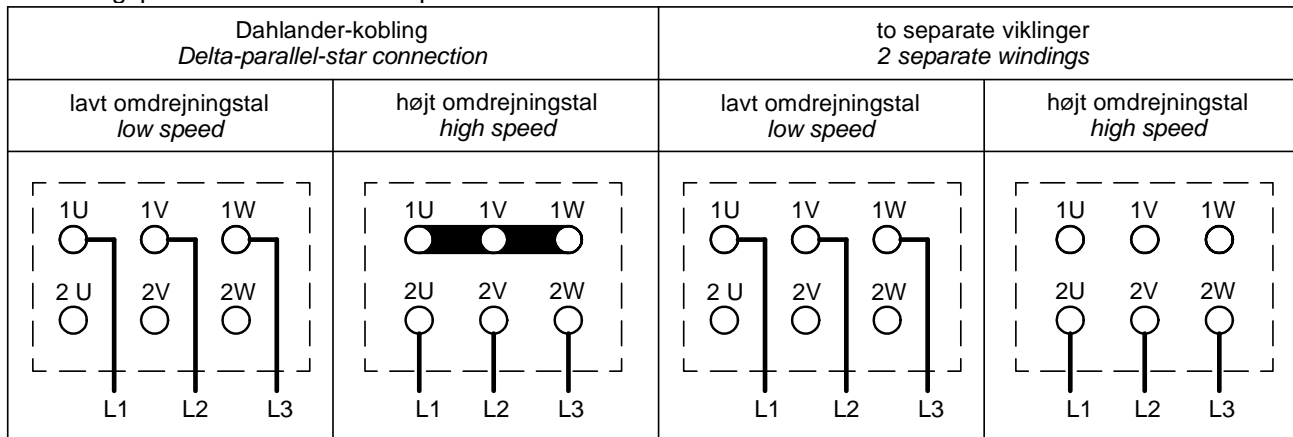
| Dahlander-kobling *Delta-parallel-star connection* | | to separate viklinger *2 separate windings* | |
|---|---|---|---|
| lavt omdrejningstal *low speed* | højt omdrejningstal *high speed* | lavt omdrejningstal *low speed* | højt omdrejningstal *high speed* |
| 1U 1V 1W 2 U 2V 2W L1 L2 L3 | 1U 1V 1W 2U 2V 2W L1 L2 L3 | 1U 1V 1W 2 U 2V 2W L1 L2 L3 | 1U 1V 1W 2U 2V 2W L1 L2 L3 |